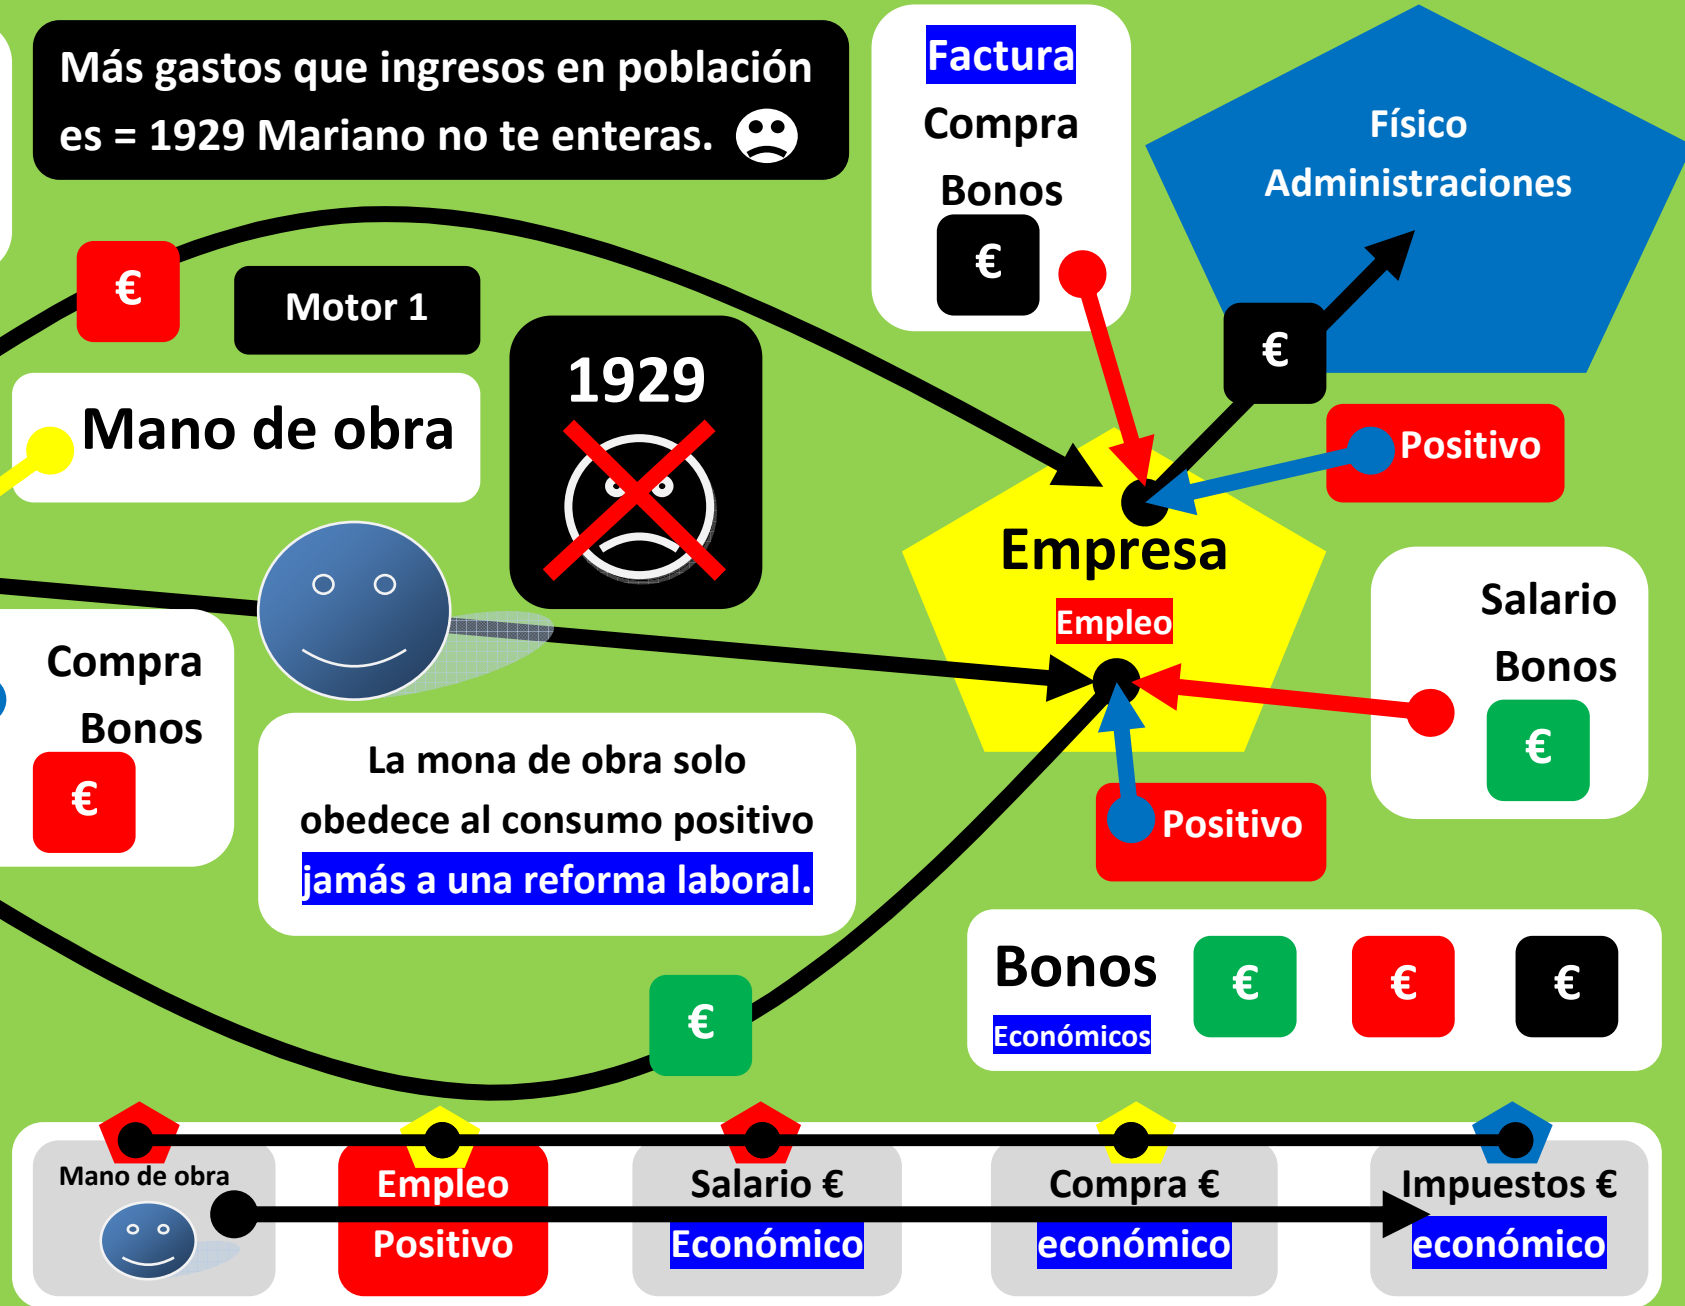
Más gastos que ingresos en población es = 1929 Mariano no te enteras.

Factura
Compra
Bonos
€

Físico
Administraciones

€

Motor 1

1929

Mano de obra

€

Positivo

Empresa
Empleo

Salario
Bonos
€

Compra
Bonos
€

La mona de obra solo obedece al consumo positivo jamás a una reforma laboral.

Positivo

Bonos
Económicos
€
€
€

€

Mano de obra

Empleo
Positivo

Salario €
Económico

Compra €
económico

Impuestos €
económico